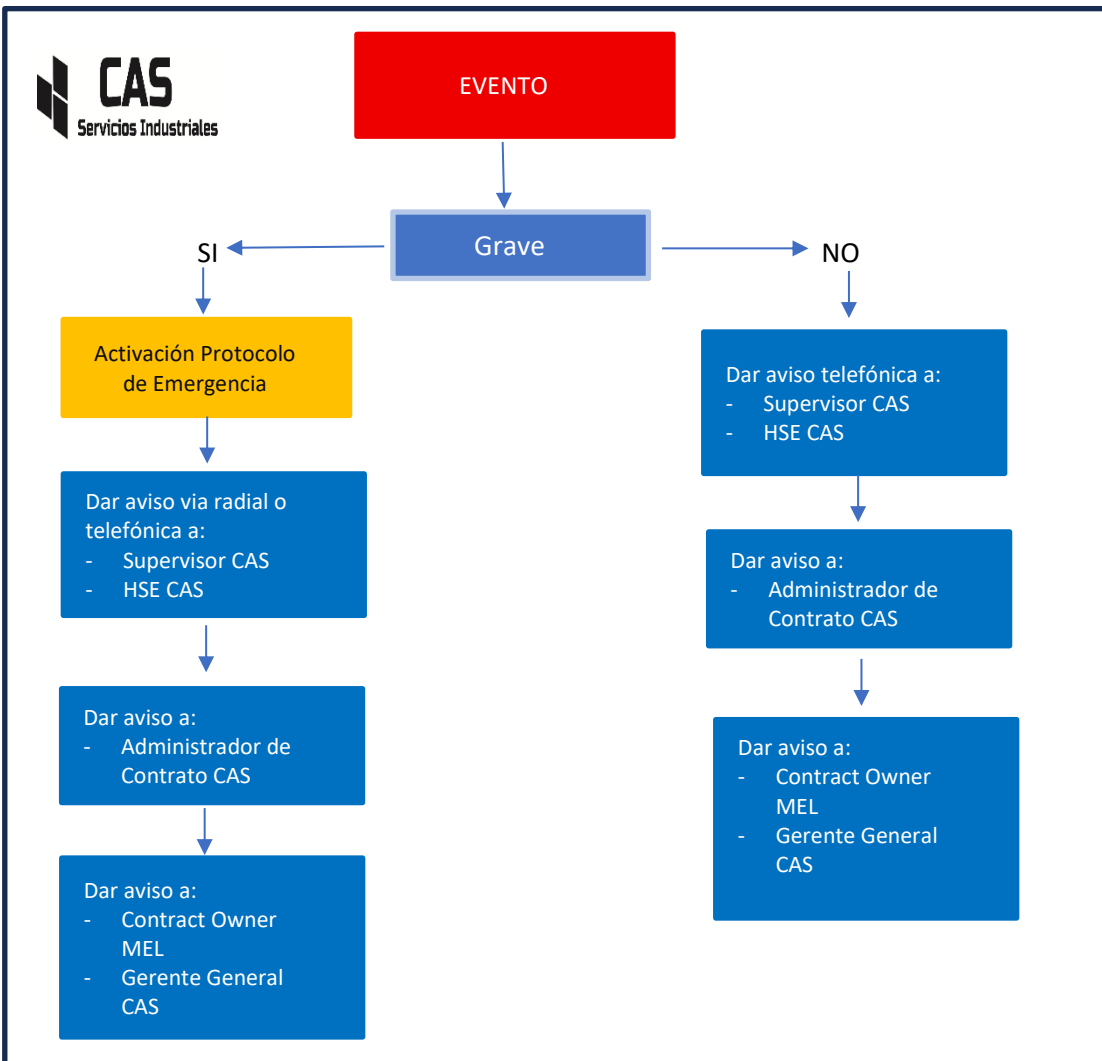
CAS
Servicios Industriales

EVENTO

Grave

SI

NO

Activación Protocolo de Emergencia

Dar aviso via radial o telefónica a:
- Supervisor CAS
- HSE CAS

Dar aviso a:
- Administrador de Contrato CAS

Dar aviso a:
- Contract Owner MEL
- Gerente General CAS

Dar aviso telefónica a:
- Supervisor CAS
- HSE CAS

Dar aviso a:
- Administrador de Contrato CAS

Dar aviso a:
- Contract Owner MEL
- Gerente General CAS